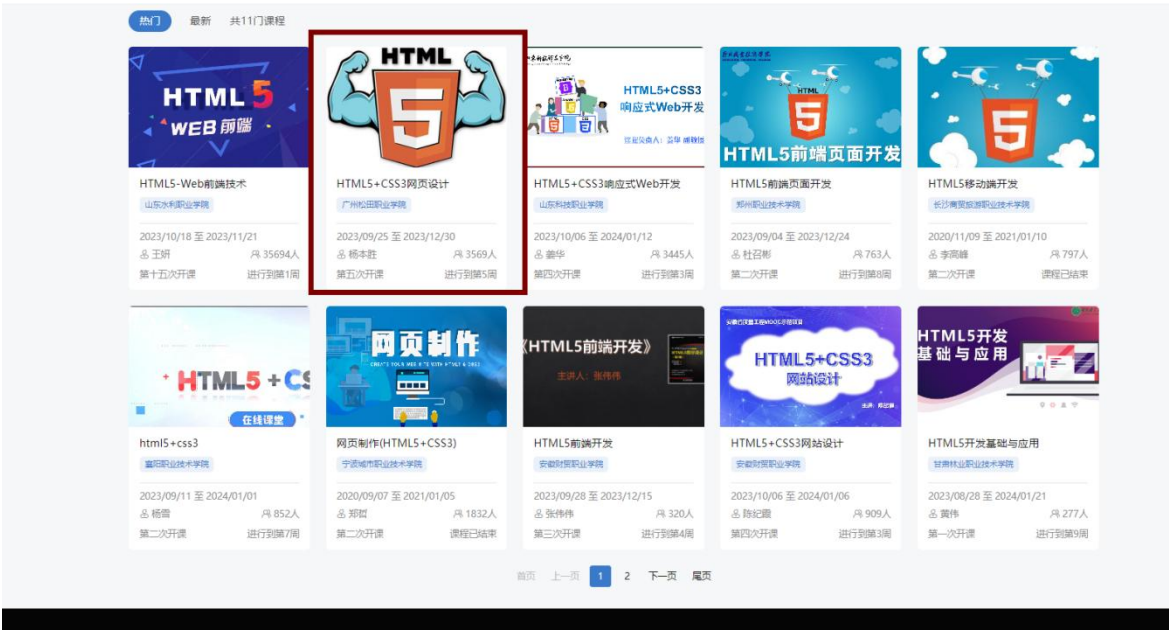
热门 最新 共11门课程

HTML 5 WEB前端
HTML5-Web前端技术
山东水利职业学院
2023/10/18 至 2023/11/21
王妍 35694人
第十五次开课 进行到第1周

HTML 5
HTML5+CSS3网页设计
广州松田职业学院
2023/09/25 至 2023/12/30
杨本胜 3569人
第五次开课 进行到第5周

HTML5+CSS3 响应式Web开发
HTML5+CSS3响应式Web开发
山东科技职业学院
2023/10/06 至 2024/01/12
姜华 3445人
第四次开课 进行到第3周

HTML5前端页面开发
HTML5前端页面开发
郑州职业技术学院
2023/09/04 至 2023/12/24
杜召彬 763人
第二次开课 进行到第8周

5
HTML5移动端开发
长沙商贸旅游职业技术学院
2020/11/09 至 2021/01/10
李雨峰 797人
第二次开课 课程已结束

HTML5 + C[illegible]
在线课堂
html5+css3
富阳职业技术学院
2023/09/11 至 2024/01/01
杨雪 852人
第二次开课 进行到第7周

网页制作
网页制作(HTML5+CSS3)
宁波城市职业技术学院
2020/09/07 至 2021/01/05
郑焜 1832人
第二次开课 课程已结束

《HTML5前端开发》
主讲人：张伟伟
HTML5前端开发
安徽财贸职业学院
2023/09/28 至 2023/12/15
张伟伟 320人
第三次开课 进行到第4周

HTML5+CSS3 网站设计
HTML5+CSS3网站设计
安徽财贸职业学院
2023/10/06 至 2024/01/06
陈纪霞 909人
第四次开课 进行到第3周

HTML5开发 基础与应用
HTML5开发基础与应用
甘肃林业职业技术学院
2023/08/28 至 2024/01/21
黄伟 277人
第一次开课 进行到第9周

首页 上一页 1 2 下一页 尾页